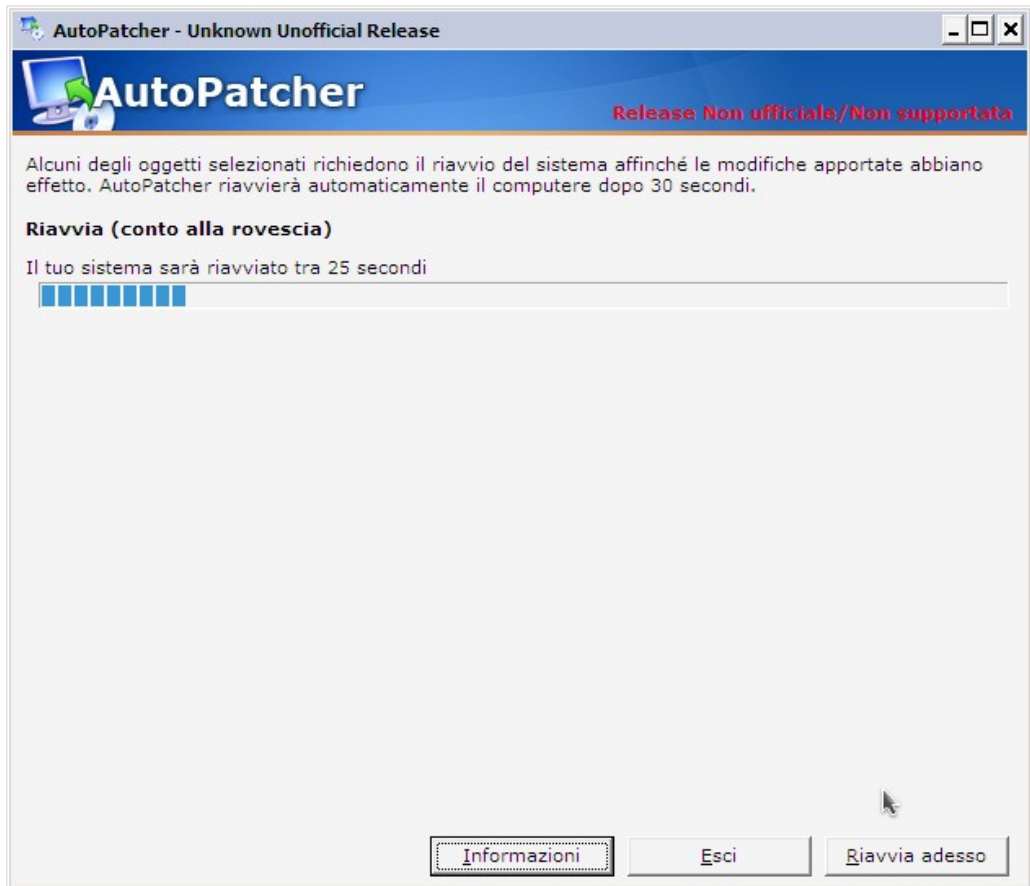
AutoPatcher - Unknown Unofficial Release

AutoPatcher

Release Non ufficiale/Non supportata

Alcuni degli oggetti selezionati richiedono il riavvio del sistema affinché le modifiche apportate abbiano effetto. AutoPatcher riavvierà automaticamente il computere dopo 30 secondi.

Riavvia (conto alla rovescia)

Il tuo sistema sarà riavviato tra 25 secondi

Informazioni | Esci | Riavvia adesso